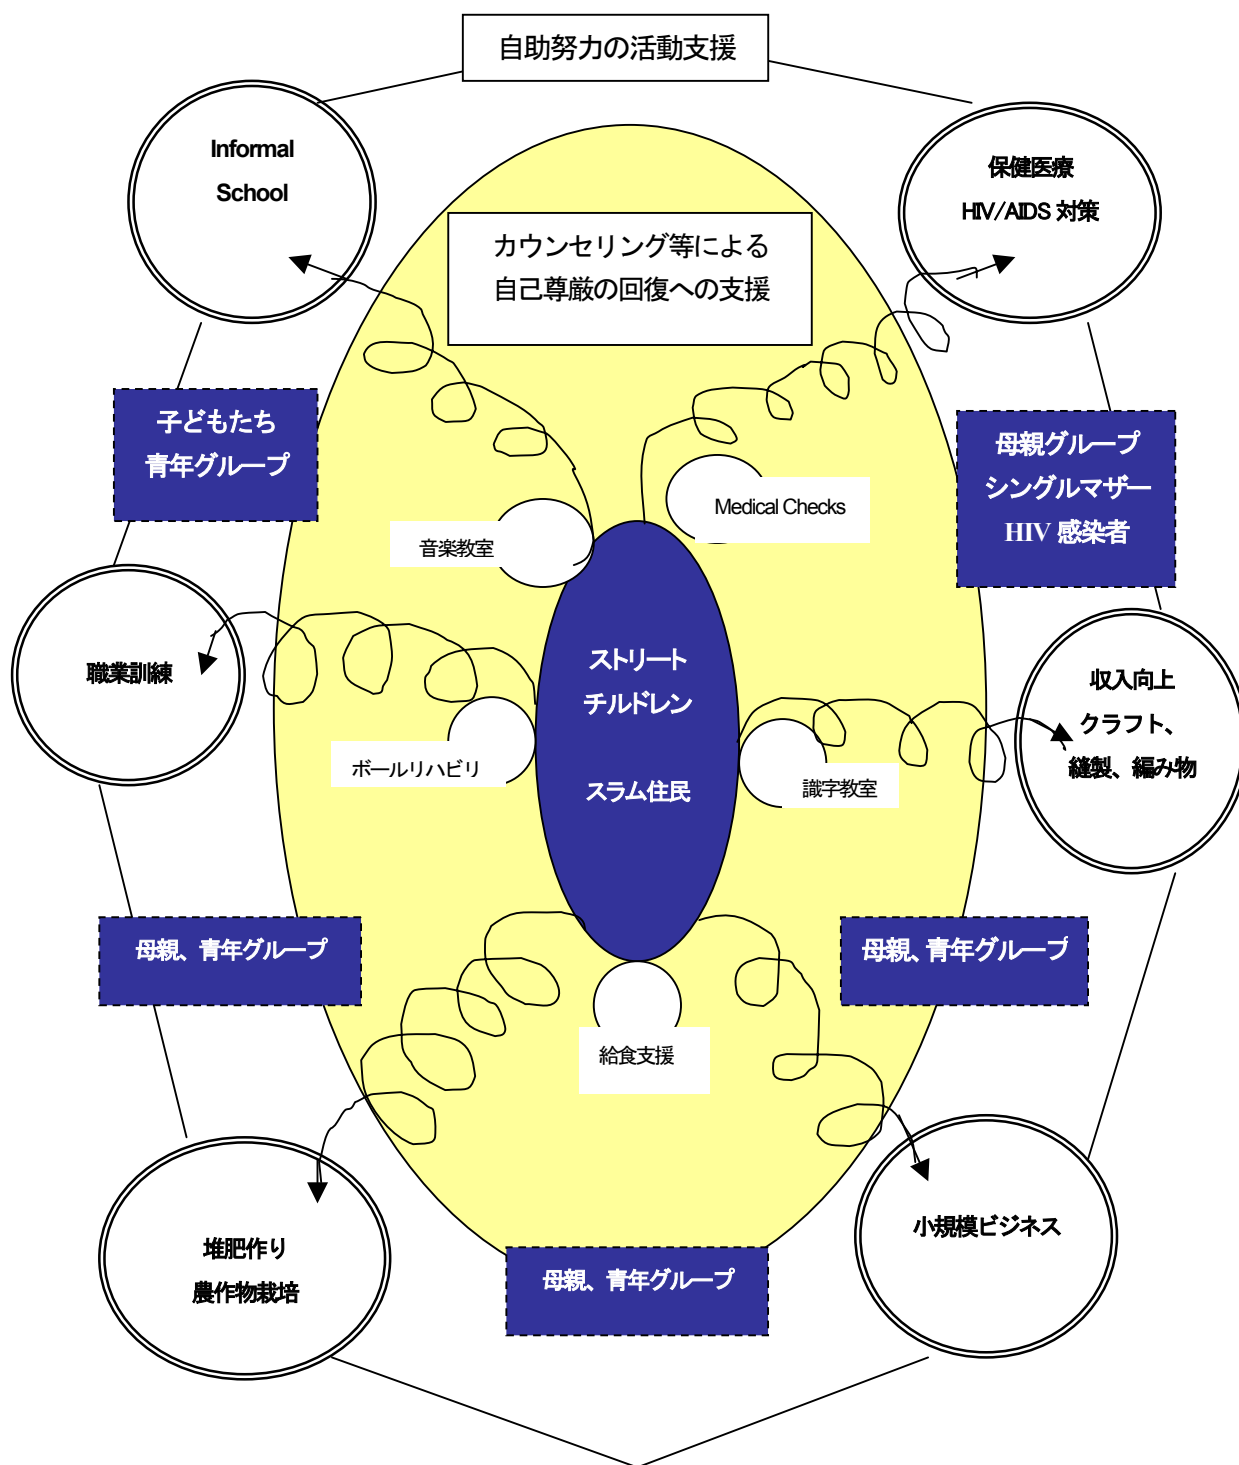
自助努力の活動支援

Informal School

保健医療
HIV/AIDS 対策

カウンセリング等による
自己尊厳の回復への支援

子どもたち
青年グループ

母親グループ
シングルマザー
HIV 感染者

音楽教室

Medical Checks

職業訓練

ストリート
チルドレン

スラム住民

収入向上
クラフト、
縫製、編み物

ボールリハビリ

識字教室

母親、青年グループ

母親、青年グループ

給食支援

堆肥作り
農作物栽培

小規模ビジネス

母親、青年グループ